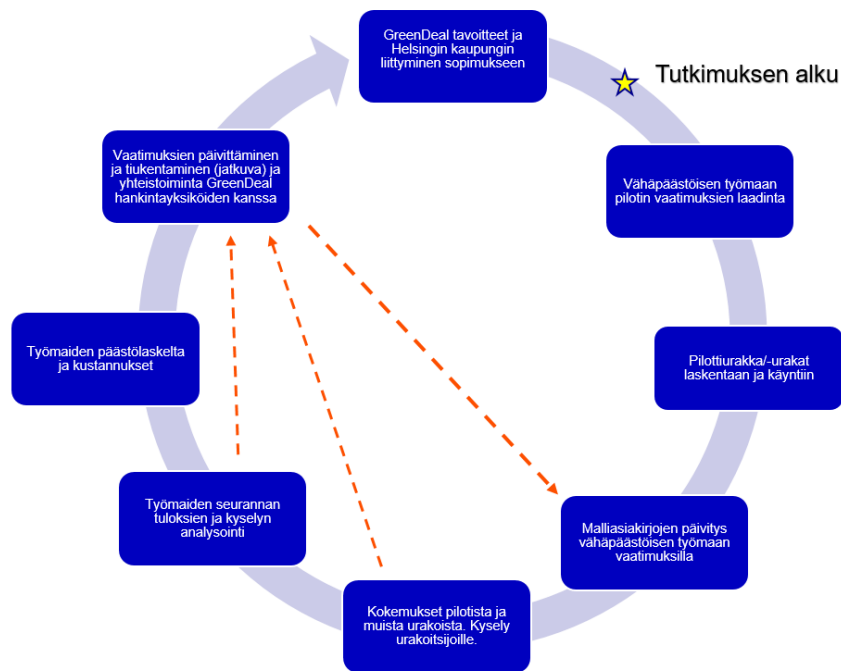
GreenDeal tavoitteet ja Helsingin kaupungin liittyminen sopimukseen

Tutkimuksen alku

Vähäpäästöisen työmaan pilotin vaatimuksien laadinta

Pilottiurakka/-urakat laskentaan ja käyntiin

Malliasiakirjojen päivitys vähäpäästöisen työmaan vaatimuksilla

Kokemukset pilotista ja muista urakoista. Kysely urakoitsijoille.

Työmaiden seurannan tuloksien ja kyselyn analysointi

Työmaiden päästölaskelta ja kustannukset

Vaatimuksien päivittäminen ja tiukentaminen (jatkuva) ja yhteistoiminta GreenDeal hankintayksiköiden kanssa